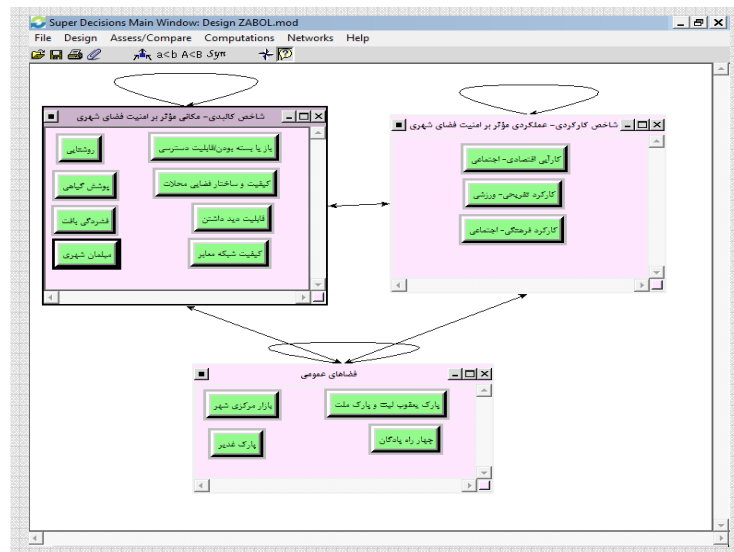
Super Decisions Main Window: Design ZABOL.mod

File Design Assess/Compare Computations Networks Help

a<b A<B Syn

شاخص کالبدی- مکانی مؤثر بر امنیت فضای شهری

باز یا بسته بودن/قابلیت دسترسی

روشنایی

کیفیت و ساختار فضایی محلات

پوشش گیاهی

قابلیت دید داشتن

فشردگی بافت

کیفیت شبکه معابر

مبلمان شهری

شاخص کارکردی- عملکردی مؤثر بر امنیت فضای شهری

کارکرد اقتصادی- اجتماعی

کارکرد تفریحی- ورزشی

کارکرد فرهنگی- اجتماعی

فضاهای عمومی

پارک یعقوب لیث و پارک ملت

بازار مرکزی شهر

چهار راه پادگان

پارک غدیر